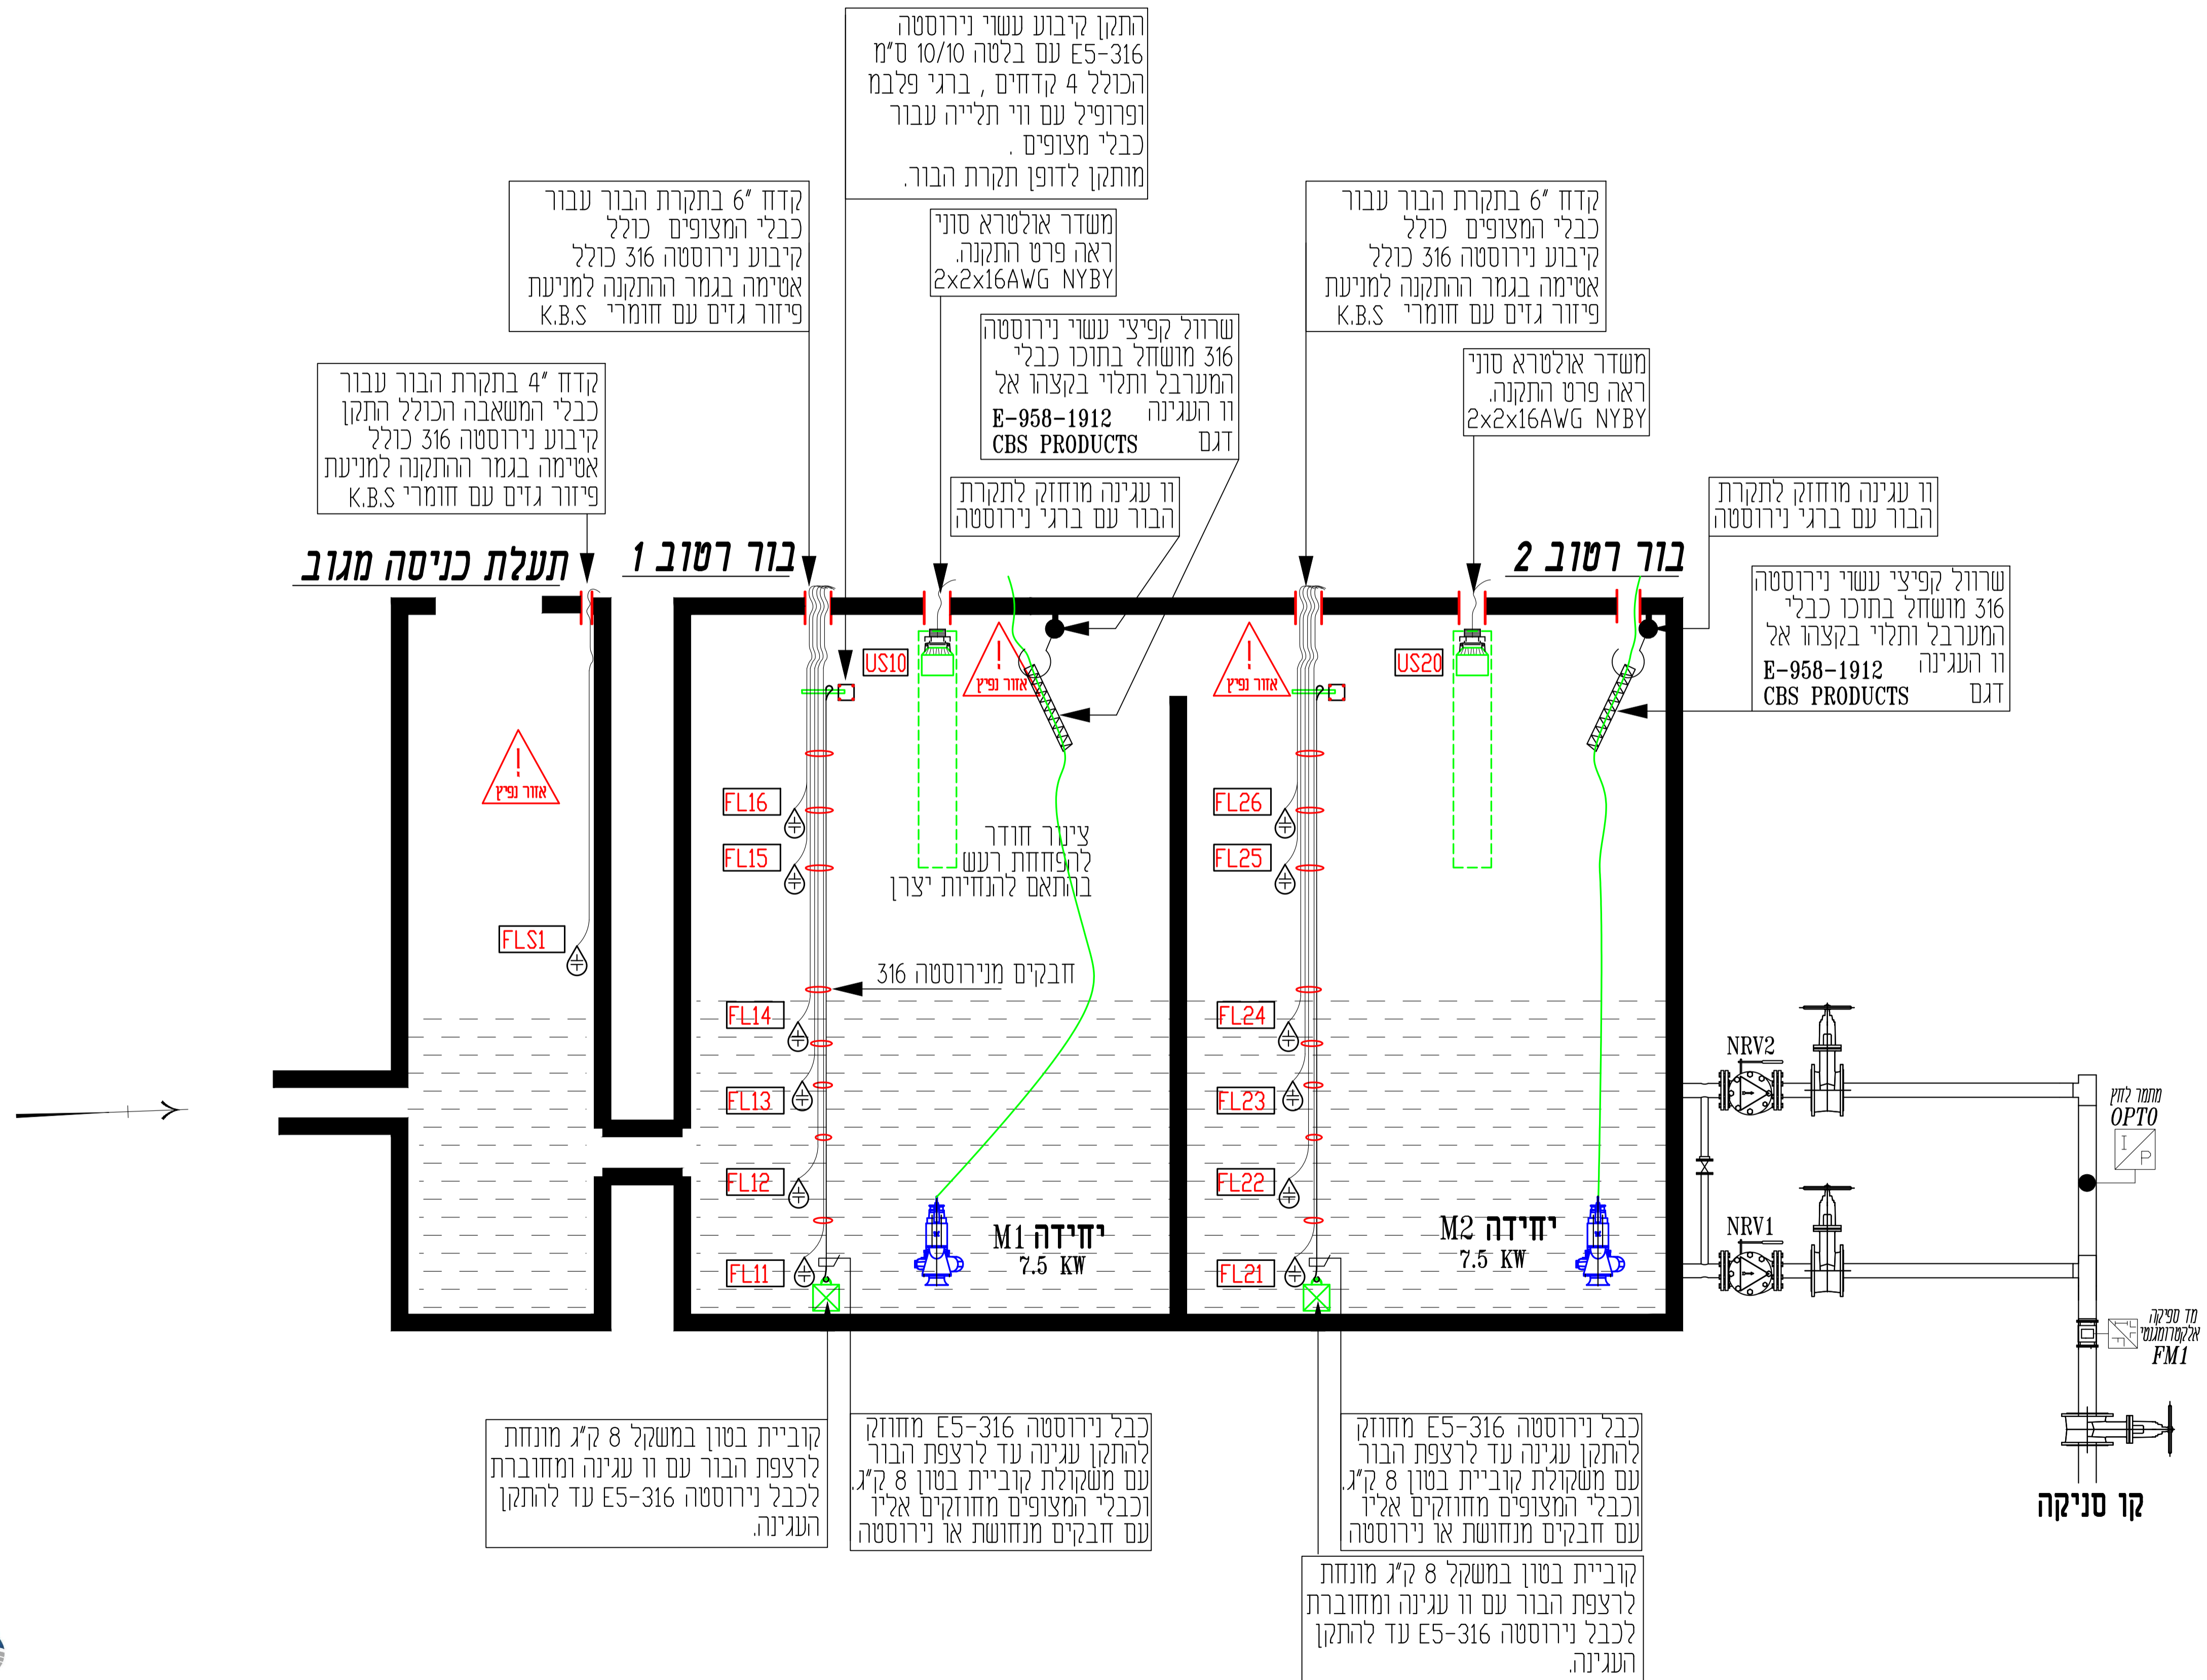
התקן קיבוע עשוי נירוסטה
E5-316 עם בלטה 10/10 ס"מ
הכולל 4 קדחים , ברגי פלבמ
ופרופיל עם וו תלייה עבור
כבלי מצופים .
מותקן לדופן תקרת הבור.

קדח 6" בתקרת הבור עבור
כבלי המצופים כולל
קיבוע נירוסטה 316 כולל
אטימה בגמר ההתקנה למניעת
פיזור גזים עם חומרי K.B.S

משדר אולטרא סוני
ראה פרט התקנה.
2x2x16AWG NYBY

קדח 6" בתקרת הבור עבור
כבלי המצופים כולל
קיבוע נירוסטה 316 כולל
אטימה בגמר ההתקנה למניעת
פיזור גזים עם חומרי K.B.S

שרוול קפיצי עשוי נירוסטה
316 מושחל בתוכו כבלי
המערבל ותלוי בקצה אל
וו העגינה E-958-1912
דגם CBS PRODUCTS

משדר אולטרא סוני
ראה פרט התקנה.
2x2x16AWG NYBY

קדח 4" בתקרת הבור עבור
כבלי המשאבה הכולל התקן
קיבוע נירוסטה 316 כולל
אטימה בגמר ההתקנה למניעת
פיזור גזים עם חומרי K.B.S

וו עגינה מוחזק לתקרת
הבור עם ברגי נירוסטה

וו עגינה מוחזק לתקרת
הבור עם ברגי נירוסטה

תעלת כניסה מגוב

בור רטוב 1

בור רטוב 2

שרוול קפיצי עשוי נירוסטה
316 מושחל בתוכו כבלי
המערבל ותלוי בקצה אל
וו העגינה E-958-1912
דגם CBS PRODUCTS

US10

! אזור נפיץ

! אזור נפיץ

US20

! אזור נפיץ

FL16

FL15

FL26

FL25

ציוד חודר
להפחתת רעש
בהתאם להנחיות יצרן

FLS1

חבקים מנירוסטה 316

FL14

FL24

NRV2

FL13

FL23

מתמר לחץ
OPTO
I/P

FL12

FL22

NRV1

יחידה M1
7.5 KW

יחידה M2
7.5 KW

FL11

FL21

מד ספיקה
אלקטרומגנטי
FM1

קוביית בטון במשקל 8 ק"ג מונחת
לרצפת הבור עם וו עגינה ומחוברת
לכבל נירוסטה E5-316 עד להתקן
העגינה.

כבל נירוסטה E5-316 מחוזק
להתקן עגינה עד לרצפת הבור
עם משקולת קוביית בטון 8 ק"ג.
וכבלי המצופים מחוזקים אליו
עם חבקים מנחושת או נירוסטה

כבל נירוסטה E5-316 מחוזק
להתקן עגינה עד לרצפת הבור
עם משקולת קוביית בטון 8 ק"ג.
וכבלי המצופים מחוזקים אליו
עם חבקים מנחושת או נירוסטה

קו סניקה

קוביית בטון במשקל 8 ק"ג מונחת
לרצפת הבור עם וו עגינה ומחוברת
לכבל נירוסטה E5-316 עד להתקן
העגינה.